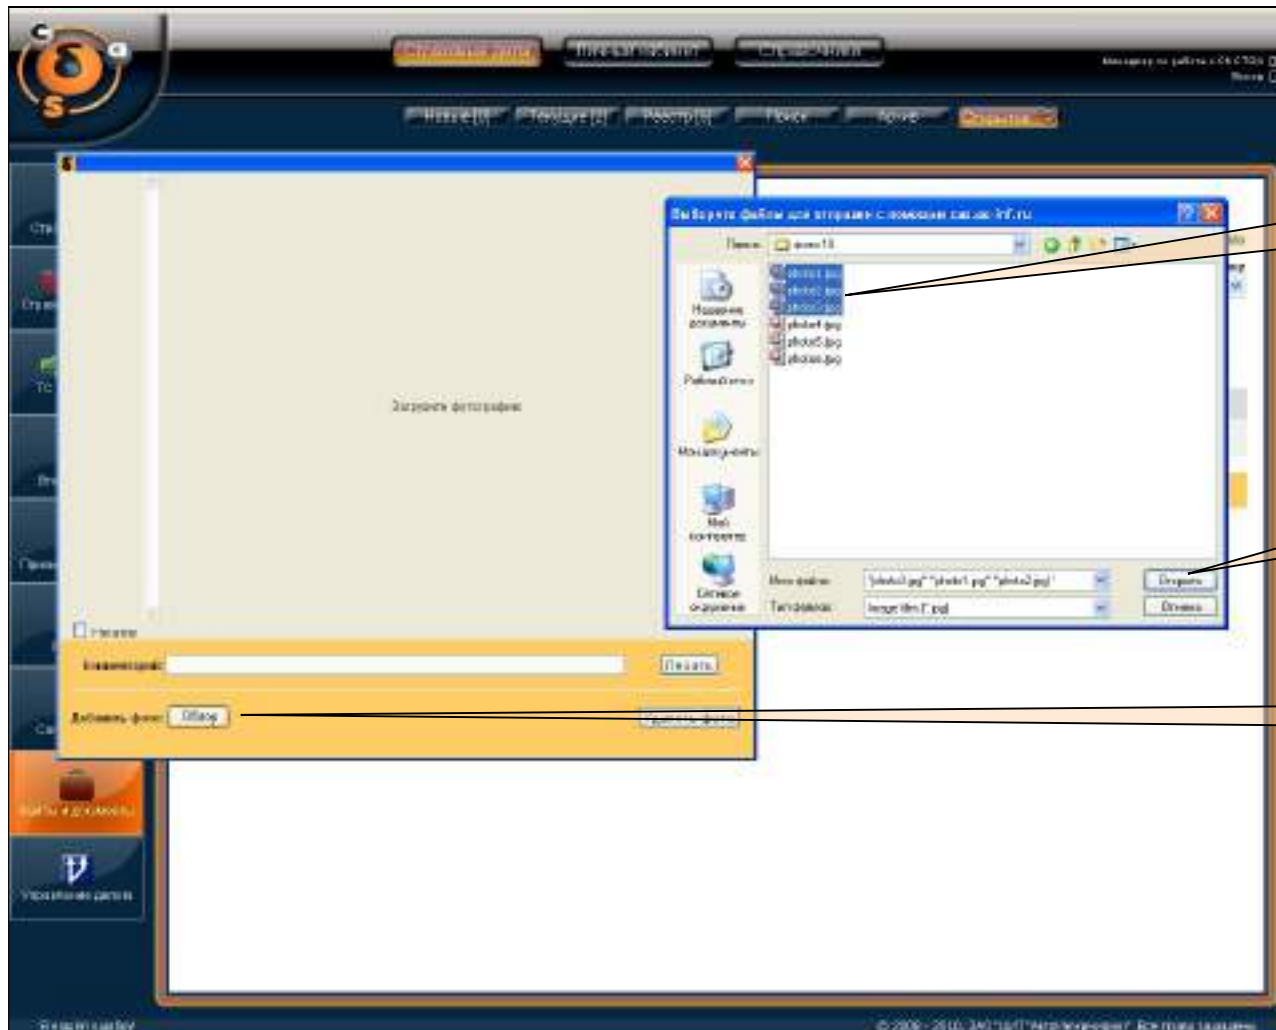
Выберите файлы для отправки с помощью cas.ao-inf.ru

Папка: фото 10

photo1.jpg
photo2.jpg
photo3.jpg
photo4.jpg
photo5.jpg
photo6.jpg

Недавние документы
Рабочий стол
Мои документы
Мой компьютер
Сетевое окружение

Имя файла: "photo3.jpg" "photo1.jpg" "photo2.jpg"
Тип файлов: Image files (*.jpg)

Открыть
Отмена

Загрузите фотографии

Наличие

Комментарий:
Позвать

Добавить фото: Обзор
Удалить фото

Управление делом

© 2006 - 2010, ЗАО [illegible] Все права защищены